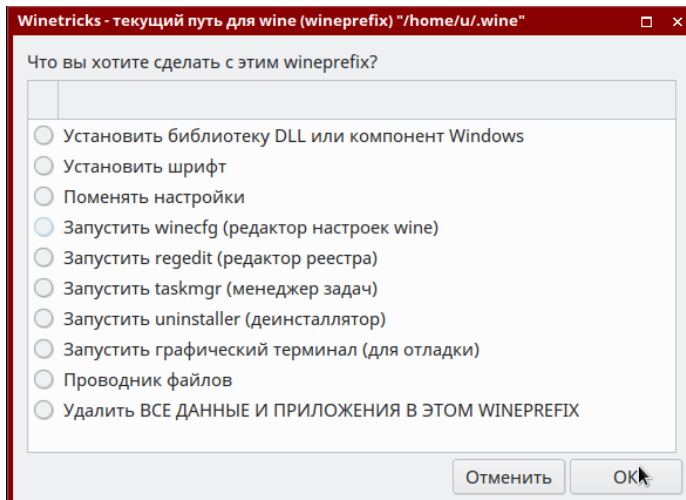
Winetricks - текущий путь для wine (wineprefix) "/home/u/.wine"

Что вы хотите сделать с этим wineprefix?

Установить библиотеку DLL или компонент Windows
Установить шрифт
Поменять настройки
Запустить winecfg (редактор настроек wine)
Запустить regedit (редактор реестра)
Запустить taskmgr (менеджер задач)
Запустить uninstaller (деинсталлятор)
Запустить графический терминал (для отладки)
Проводник файлов
Удалить ВСЕ ДАННЫЕ И ПРИЛОЖЕНИЯ В ЭТОМ WINEPREFIX

Отменить
OK